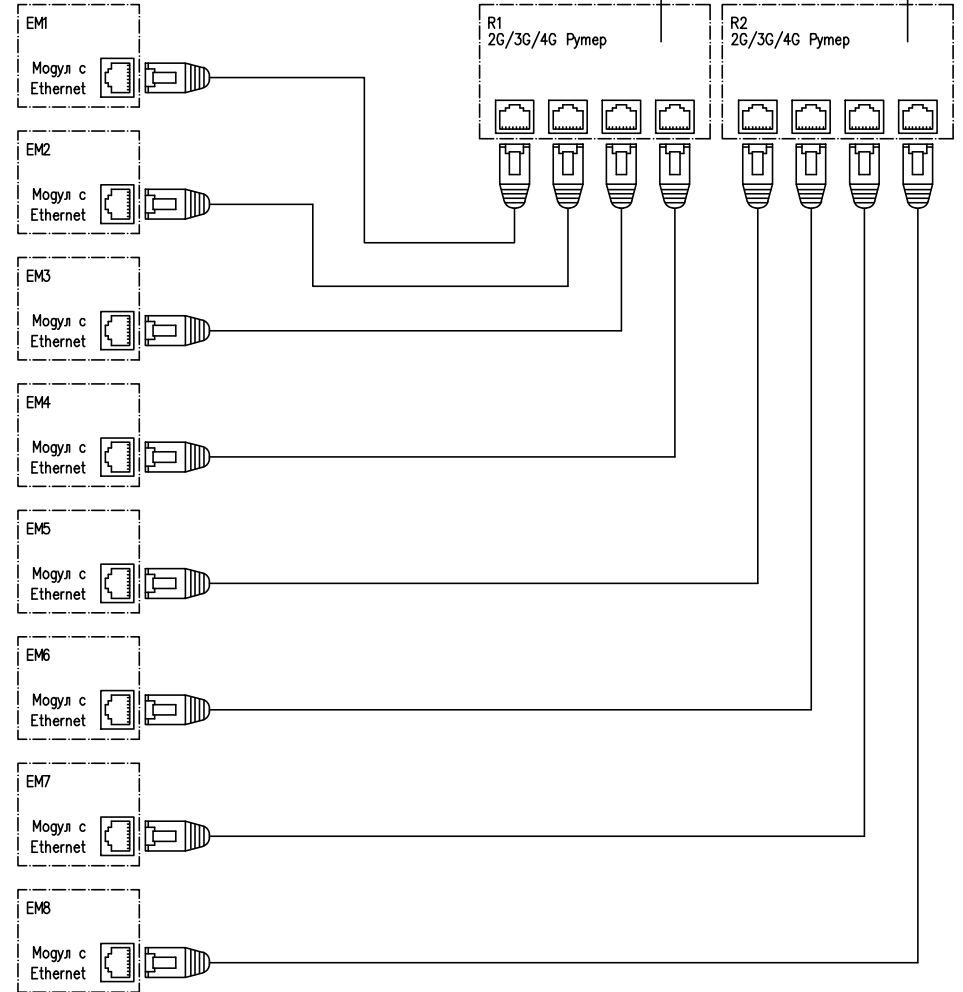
R1
2G/3G/4G Рутер

R2
2G/3G/4G Рутер

EM1
Модул с Ethernet

EM2
Модул с Ethernet

EM3
Модул с Ethernet

EM4
Модул с Ethernet

EM5
Модул с Ethernet

EM6
Модул с Ethernet

EM7
Модул с Ethernet

EM8
Модул с Ethernet